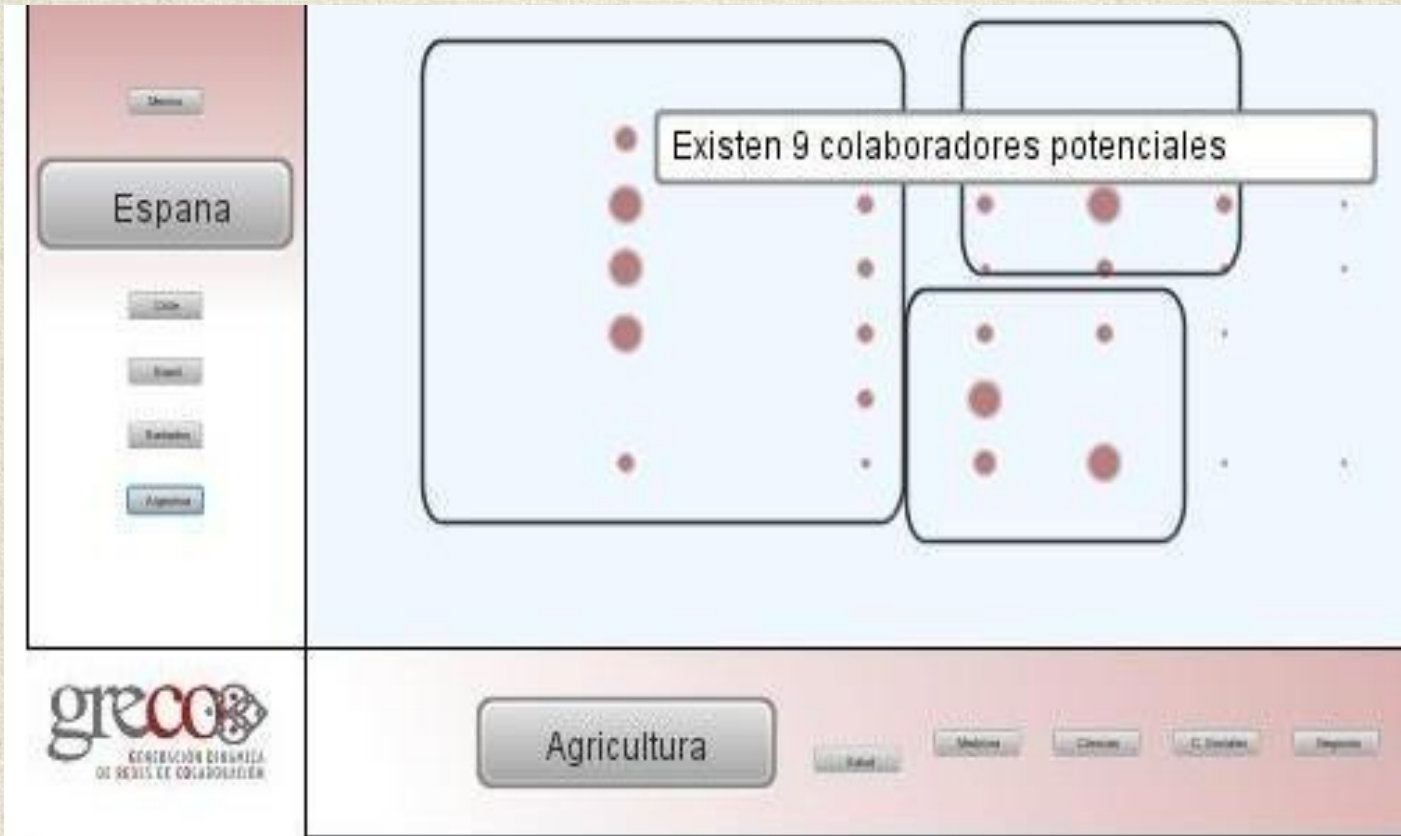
Mexico

Espana

Chile

Brasil

Portugal

Argentina

Existen 9 colaboradores potenciales

greco

GENERACIÓN DINÁMICA DE REDES DE COLABORACIÓN

Agricultura

Salud

Medicina

Ciencias

C. Sociales

Negocios